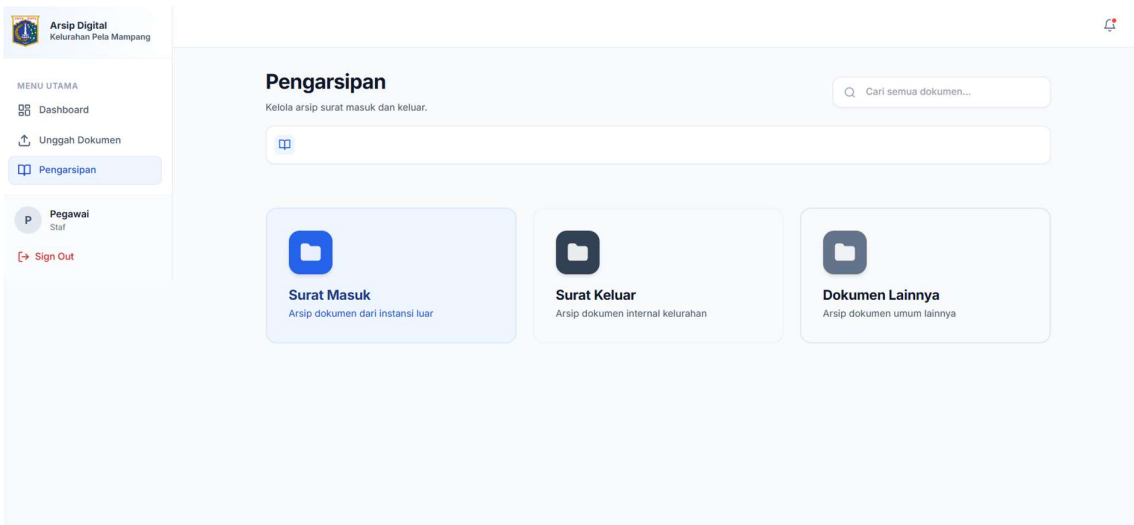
Arsip Digital
Kelurahan Pela Mampang

MENU UTAMA
Dashboard
Unggah Dokumen
Pengarsipan

P Pegawai
Staf

Sign Out

Pengarsipan
Kelola arsip surat masuk dan keluar.

Cari semua dokumen...

Surat Masuk
Arsip dokumen dari instansi luar

Surat Keluar
Arsip dokumen internal kelurahan

Dokumen Lainnya
Arsip dokumen umum lainnya